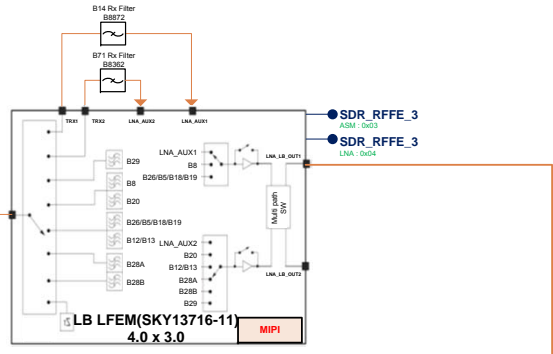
B14 Rx Filter
B8872

B71 Rx Filter
B8362

TRX1 TRX2 LNA_AUX2 LNA_AUX1

SDR_RFFE_3
ASM : 0x03

SDR_RFFE_3
LNA : 0x04

B29
B8
B20
B26/B5/B18/B19
B12/B13
B28A
B28B

LNA_AUX1
B8
B26/B5/B18/B19

LNA_LB_OUT1

Multi path SW

LNA_AUX2
B20
B12/B13
B28A
B28B
B29

LNA_LB_OUT2

LB LFEM(SKY13716-11)
4.0 x 3.0

MIPI